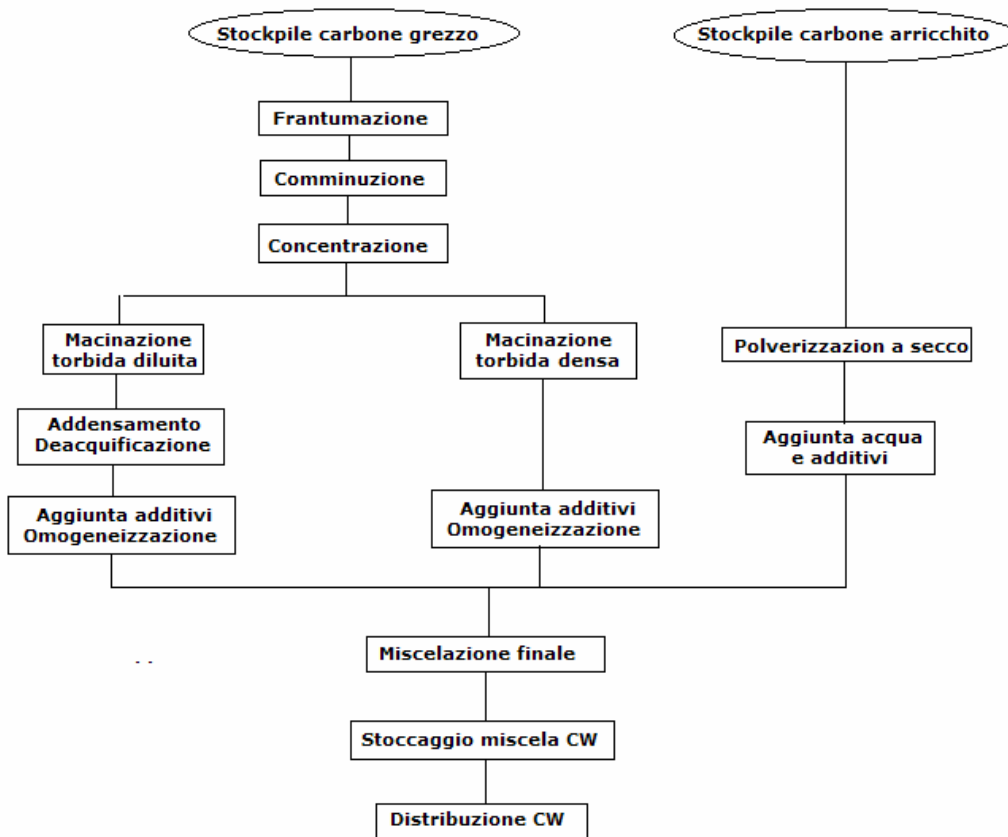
Stockpile carbone grezzo

Stockpile carbone arricchito

Frantumazione

Comminuzione

Concentrazione

Macinazione torbida diluita

Macinazione torbida densa

Polverizzazion a secco

Addensamento Deacquificazione

Aggiunta acqua e additivi

Aggiunta additivi Omogeneizzazione

Aggiunta additivi Omogeneizzazione

Miscelazione finale

Stoccaggio miscela CW

Distribuzione CW